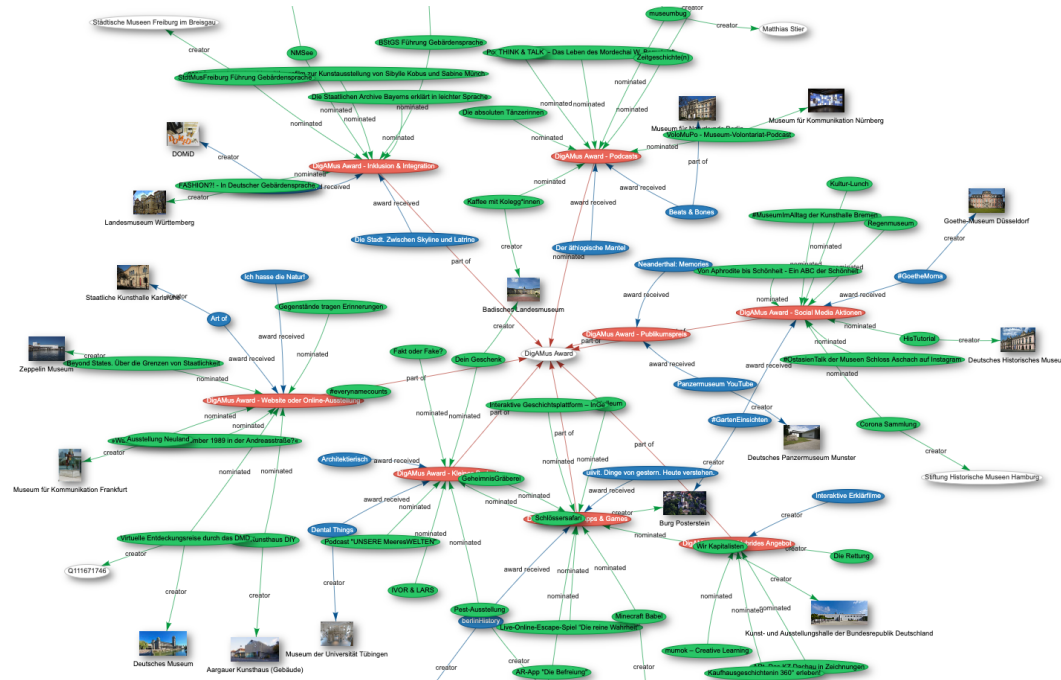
Städtische Museen Freiburg im Breisgau
creator
NMSee
BStGS Führung Gebärdensprache
StädtMusFreiburg Führung Gebärdensprache zur Kunstausstellung von Sibylle Kobus und Sabine Münch
museumbug
creator
Matthias Stier
Pro THINK & TALK – Das Leben des Mordechai W. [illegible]
Zeitgeschichte(n)
nominated
Die Staatlichen Archive Bayerns erklärt in leichter Sprache
nominated
nominated
Die absoluten Tänzerinnen
nominated
nominated
Museum für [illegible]
Museum für Kommunikation Nürnberg
VoloMuPo - Museum-Volontariat-Podcast
DOMiD
creator
DigAMus Award - Inklusion & Integration
DigAMus Award - Podcasts
part of
FASHION?! - In Deutscher Gebärdensprache
award received
creator
Landesmuseum Württemberg
nominated
Kaffee mit Kolleg*innen
award received
Beats & Bones
award received
Kultur-Lunch
#MuseumImAlltag der Kunsthalle Bremen
Regenmuseum
Goethe-Museum Düsseldorf
Die Stadt. Zwischen Skyline und Latrine
creator
Der äthiopische Mantel
nominated
creator
nominated
nominated
part of
Neanderthal: Memories
Von Aphrodite bis Schönheit - Ein ABC der Schönheit
#GoetheMoms
Ich hasse die Natur!
creator
Staatliche Kunsthalle Karlsruhe
Badisches Landesmuseum
award received
nominated
award received
Gegenstände tragen Erinnerungen
creator
DigAMus Award - Publikumspreis
DigAMus Award - Social Media Aktionen
Art of
award received
nominated
part of
HisTutorial
creator
Deutsches Historisches Museum
Zeppelin Museum
creator
Beyond States. Über die Grenzen von Staatlichkeit
award received
Fakt oder Fake?
Dein Geschenk
DigAMus Award
award received
nominated
#OstasienTalk der Museen Schloss Aschach auf Instagram
nominated
part of
#everynamecounts
Panzermuseum YouTube
nominated
DigAMus Award - Website oder Online-Ausstellung
nominated
Interaktive Geschichtsplattform – InGe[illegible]
creator
nominated
#GartenEinsichten
Corona Sammlung
»Wir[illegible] Ausstellung Neuland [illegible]mber 1989 in der Andreasstraße?«
nominated
part of
part of
Deutsches Panzermuseum Munster
creator
creator
Museum für Kommunikation Frankfurt
Architektierisch
award received
DigAMus Award - Klein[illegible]
nominated
GeheimnisGräberei
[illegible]
usvit. Dinge von gestern. Heute verstehen.
Stiftung Historische Museen Hamburg
nominated
award received
nominated
Interaktive Erklärfilme
nominated
Dental Things
Schlossersafari
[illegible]ps & Games
Burg Posterstein
creator
Virtuelle Entdeckungsreise durch das DMD
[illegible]unsthaus DIY
nominated
Podcast "UNSERE MeeresWELTEN"
DigA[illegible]brides Angebot
Wir Kapitalisten
Die Rettung
creator
nominated
Q111671746
creator
IVOR & LARS
award received
nominated
creator
creator
Pest-Ausstellung
berlinHistory
Minecraft Babel
nominated
nominated
Live-Online-Escape-Spiel "Die reine Wahrheit"
Kunst- und Ausstellungshalle der Bundesrepublik Deutschland
Deutsches Museum
Aargauer Kunsthaus (Gebäude)
Museum der Universität Tübingen
mumok – Creative Learning
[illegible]
Kaufhausgeschichten 360° erleben!
creator
creator
AR-App "Die Befreiung"